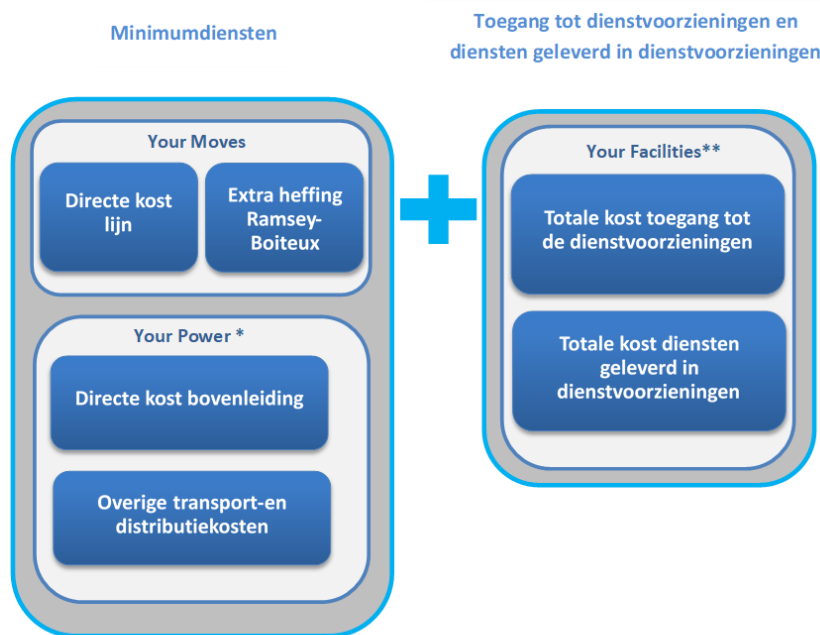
Minimumdiensten

Toegang tot dienstvoorzieningen en diensten geleverd in dienstvoorzieningen

Your Moves

Directe kost lijn

Extra heffing Ramsey-Boiteux

Your Power *

Directe kost bovenleiding

Overige transport-en distributiekosten

Your Facilities**

Totale kost toegang tot de dienstvoorzieningen

Totale kost diensten geleverd in dienstvoorzieningen